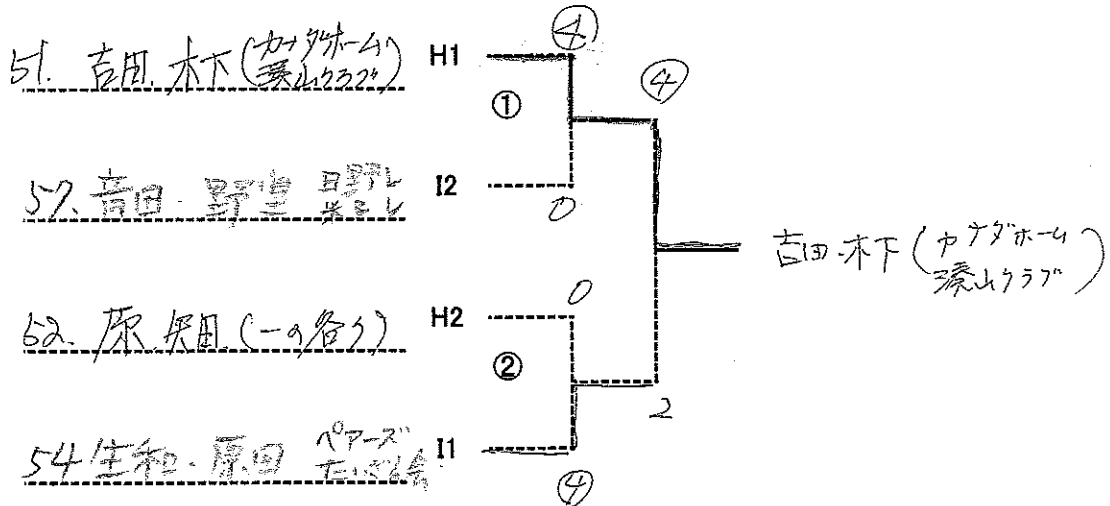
51. 吉田. 木下 (カナダホーム 湊山クラブ) H1

④

①

57. 高田. 野里 日野レ 米きレ I2

0

④

吉田.木下 (カナダホーム 湊山クラブ)

0

62. 原 保田 (一の谷う) H2

②

2

54 生和. 原田 ペアーズ たいさん会 I1

④